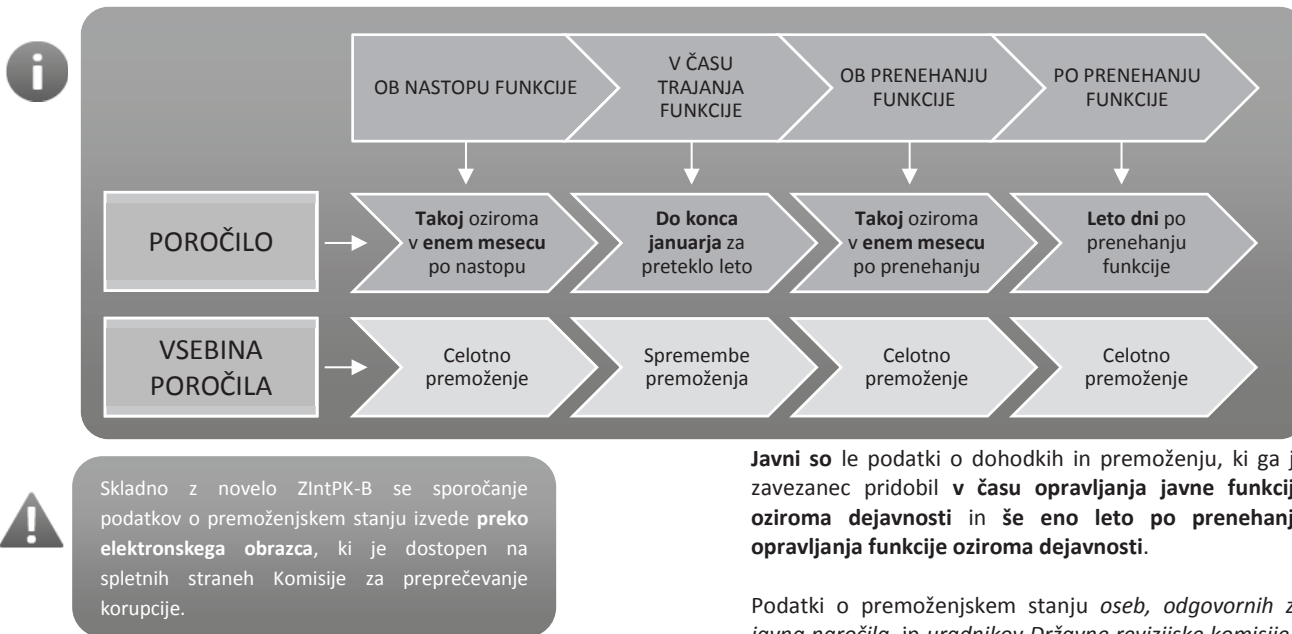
OB NASTOPU FUNKCIJE

V ČASU TRAJANJA FUNKCIJE

OB PRENEHANJU FUNKCIJE

PO PRENEHANJU FUNKCIJE

POROČILO

**Takoj** oziroma v **enem mesecu** po nastopu

**Do konca januarja** za preteklo leto

**Takoj** oziroma v **enem mesecu** po prenehanju

**Leto dni** po prenehanju funkcije

VSEBINA POROČILA

Celotno premoženje

Spremembe premoženja

Celotno premoženje

Celotno premoženje

Skladno z novelo ZIntPK-B se sporočanje podatkov o premoženjskem stanju izvede **preko elektronskega obrazca**, ki je dostopen na spletnih straneh Komisije za preprečevanje korupcije.

**Javni so** le podatki o dohodkih in premoženju, ki ga j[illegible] zavezanec pridobil **v času opravljanja javne funkcij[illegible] oziroma dejavnosti** in **še eno leto po prenehanj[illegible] opravljanja funkcije oziroma dejavnosti**.

Podatki o premoženjskem stanju *oseb, odgovornih z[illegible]* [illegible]